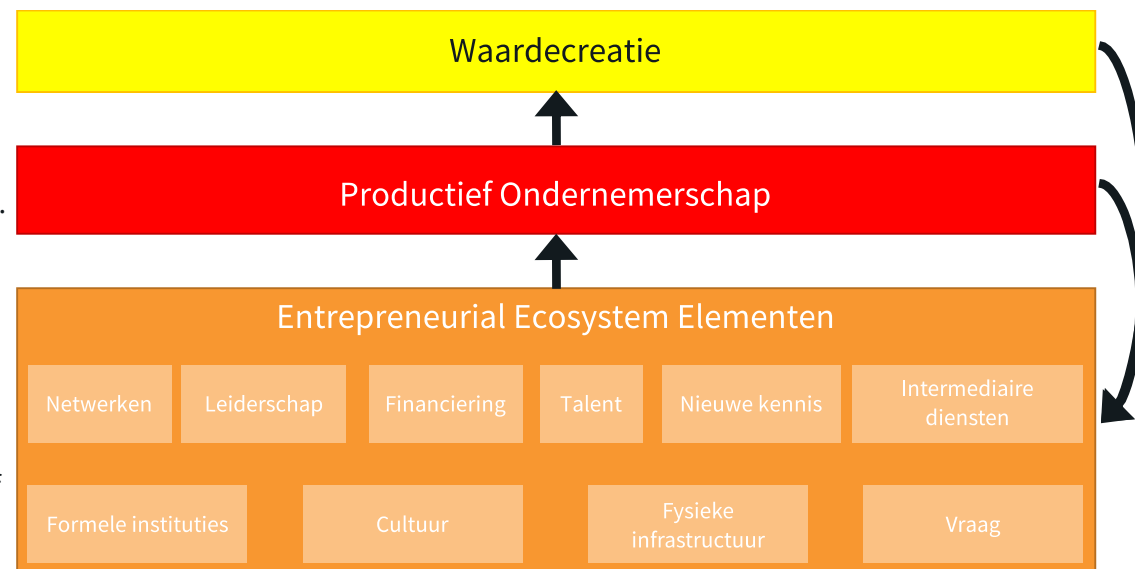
Waardecreatie

Productief Ondernemerschap

Entrepreneurial Ecosystem Elementen

Netwerken

Leiderschap

Financiering

Talent

Nieuwe kennis

Intermediaire diensten

Formele instituties

Cultuur

Fysieke infrastructuur

Vraag